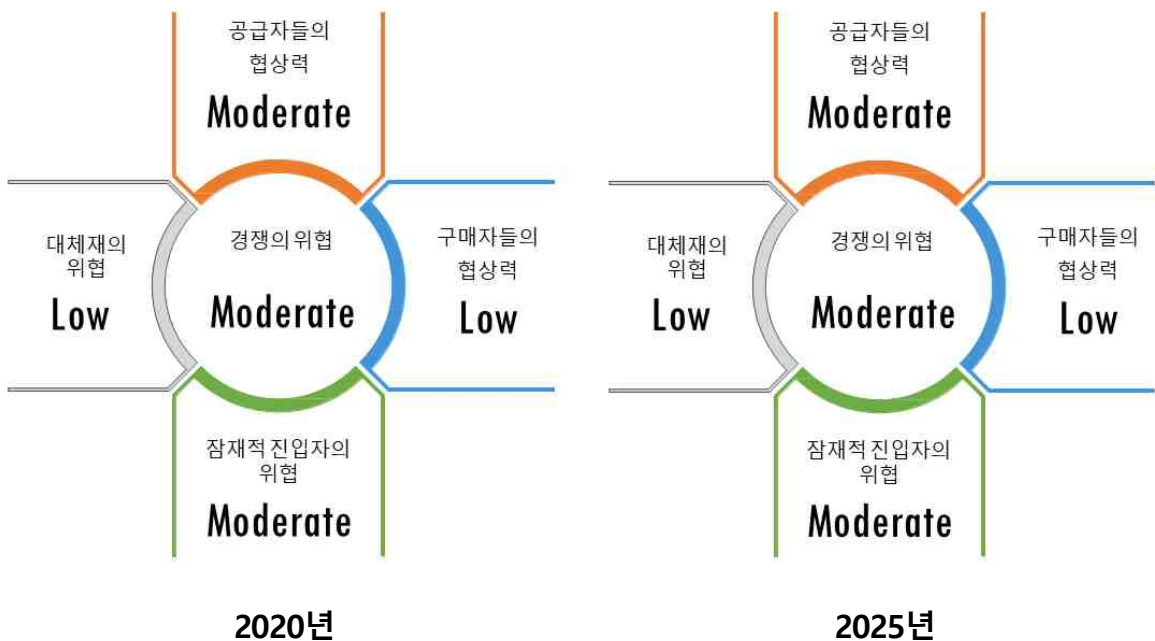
공급자들의
협상력
Moderate

대체재의
위협
Low

경쟁의 위협
Moderate

구매자들의
협상력
Low

잠재적 진입자의
위협
Moderate

2020년

공급자들의
협상력
Moderate

대체재의
위협
Low

경쟁의 위협
Moderate

구매자들의
협상력
Low

잠재적 진입자의
위협
Moderate

2025년